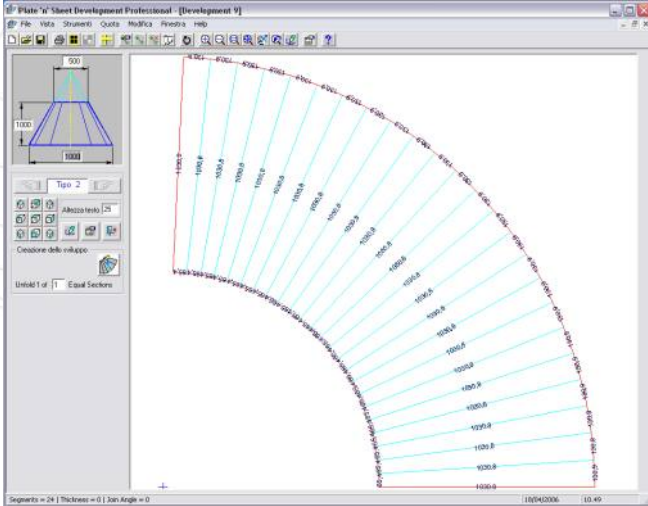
Plate 'n' Sheet Development Professional - [Development 9]

File Vista Strumenti Quota Modifica Finestra Help

500
1000
1000

Tipo 2

Altezza testo 25

Creazione dello sviluppo

Unfold 1 of 1 Equal Sections

1030.8
1030.8
1030.8
1030.8
1030.8
1030.8
1030.8
1030.8
1030.8
1030.8
1030.8
1030.8
1030.8
1030.8
1030.8
1030.8
1030.8
1030.8
1030.8
1030.8
1030.8
1030.8
1030.8
1030.8
1030.8

Segments = 24 | Thickness = 0 | Join Angle = 0

18/04/2006

10.49